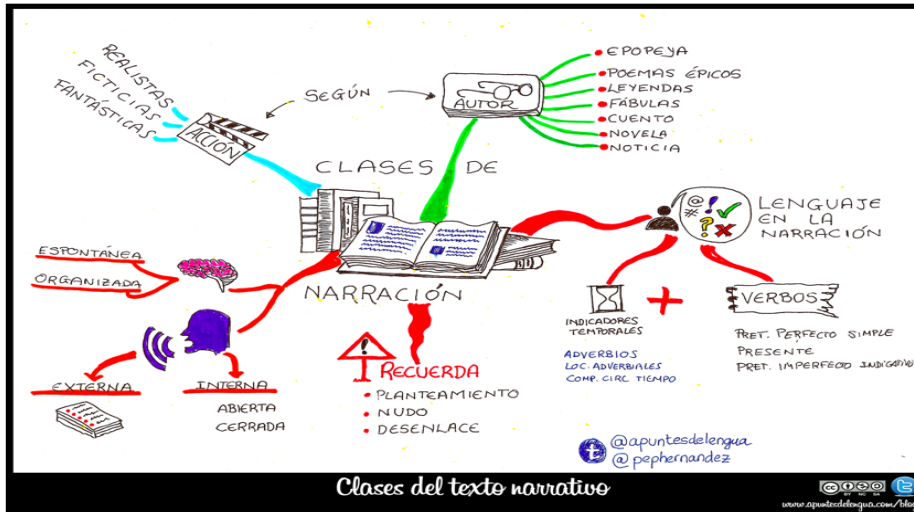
REALISTAS
FICTICIAS
FANTÁSTICAS

ACCIÓN

SEGÚN

AUTOR

EPOPEYA
POEMAS ÉPICOS
LEYENDAS
FÁBULAS
CUENTO
NOVELA
NOTICIA

CLASES DE

NARRACIÓN

LENGUAJE EN LA NARRACIÓN

ESPONTÁNEA
ORGANIZADA

EXTERNA
INTERNA
ABIERTA
CERRADA

RECUERDA
• PLANTEAMIENTO
• NUDO
• DESENLACE

INDICADORES TEMPORALES
ADVERBIOS
LOC. ADVERBIALES
COMP. CIRC. TIEMPO

+

VERBOS
PRET. PERFECTO SIMPLE
PRESENTE
PRET. IMPERFECTO INDICATIVO

@apuntesdelengua
@pephernandez

Clases del texto narrativo

www.apuntesdelengua.com/blo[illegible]